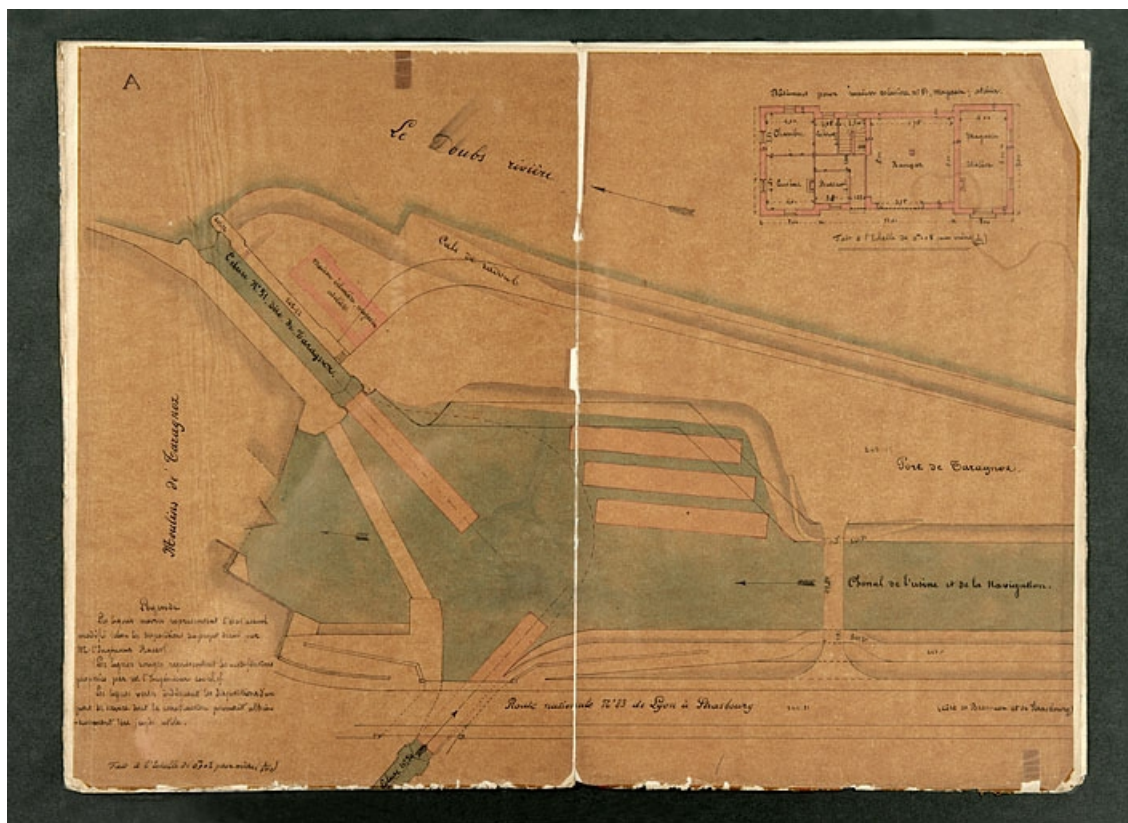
A

Le Doubs rivière

Bâtiment pour maison éclusière et B. magasin, atelier.

Chambre

Cuisine

Hangar

Magasin

Atelier

Fait à l'échelle de 0m,005 par mètre (1/200)

Cale de radoub

Ecluse N° 51 dite de Taragnoz

Maison éclusière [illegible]

Moulins de Taragnoz

Port de Taragnoz

Chenal de l'usine et de la Navigation

Légende
Les lignes noires représentent l'état actuel modifié dans les dispositions du projet dressé par M. l'Ingénieur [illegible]
Les lignes rouges représentent les modifications proposées par M. l'Ingénieur ordinaire
Les lignes vertes indiquent les dispositions d'un port à la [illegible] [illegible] la construction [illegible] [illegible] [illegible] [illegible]

Route nationale N° 83 de Lyon à Strasbourg

(Côté de Besançon et de Strasbourg)

Fait à l'échelle de 0m,002 par mètre (1/500)

Écluse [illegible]